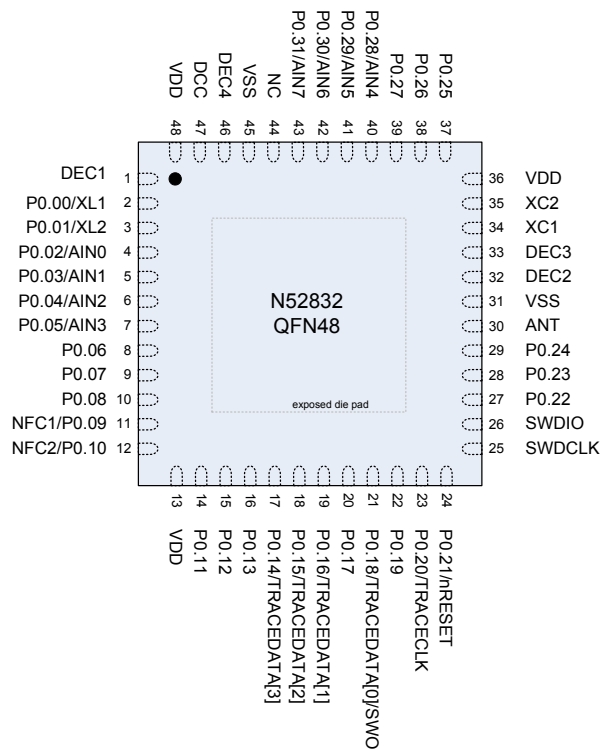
VDD 48
DCC 47
DEC4 46
VSS 45
NC 44
P0.31/AIN7 43
P0.30/AIN6 42
P0.29/AIN5 41
P0.28/AIN4 40
P0.27 39
P0.26 38
P0.25 37

DEC1 1
P0.00/XL1 2
P0.01/XL2 3
P0.02/AIN0 4
P0.03/AIN1 5
P0.04/AIN2 6
P0.05/AIN3 7
P0.06 8
P0.07 9
P0.08 10
NFC1/P0.09 11
NFC2/P0.10 12

36 VDD
35 XC2
34 XC1
33 DEC3
32 DEC2
31 VSS
30 ANT
29 P0.24
28 P0.23
27 P0.22
26 SWDIO
25 SWDCLK

N52832
QFN48

exposed die pad

13 VDD
14 P0.11
15 P0.12
16 P0.13
17 P0.14/TRACEDATA[3]
18 P0.15/TRACEDATA[2]
19 P0.16/TRACEDATA[1]
20 P0.17
21 P0.18/TRACEDATA[0]/SWO
22 P0.19
23 P0.20/TRACECLK
24 P0.21/nRESET